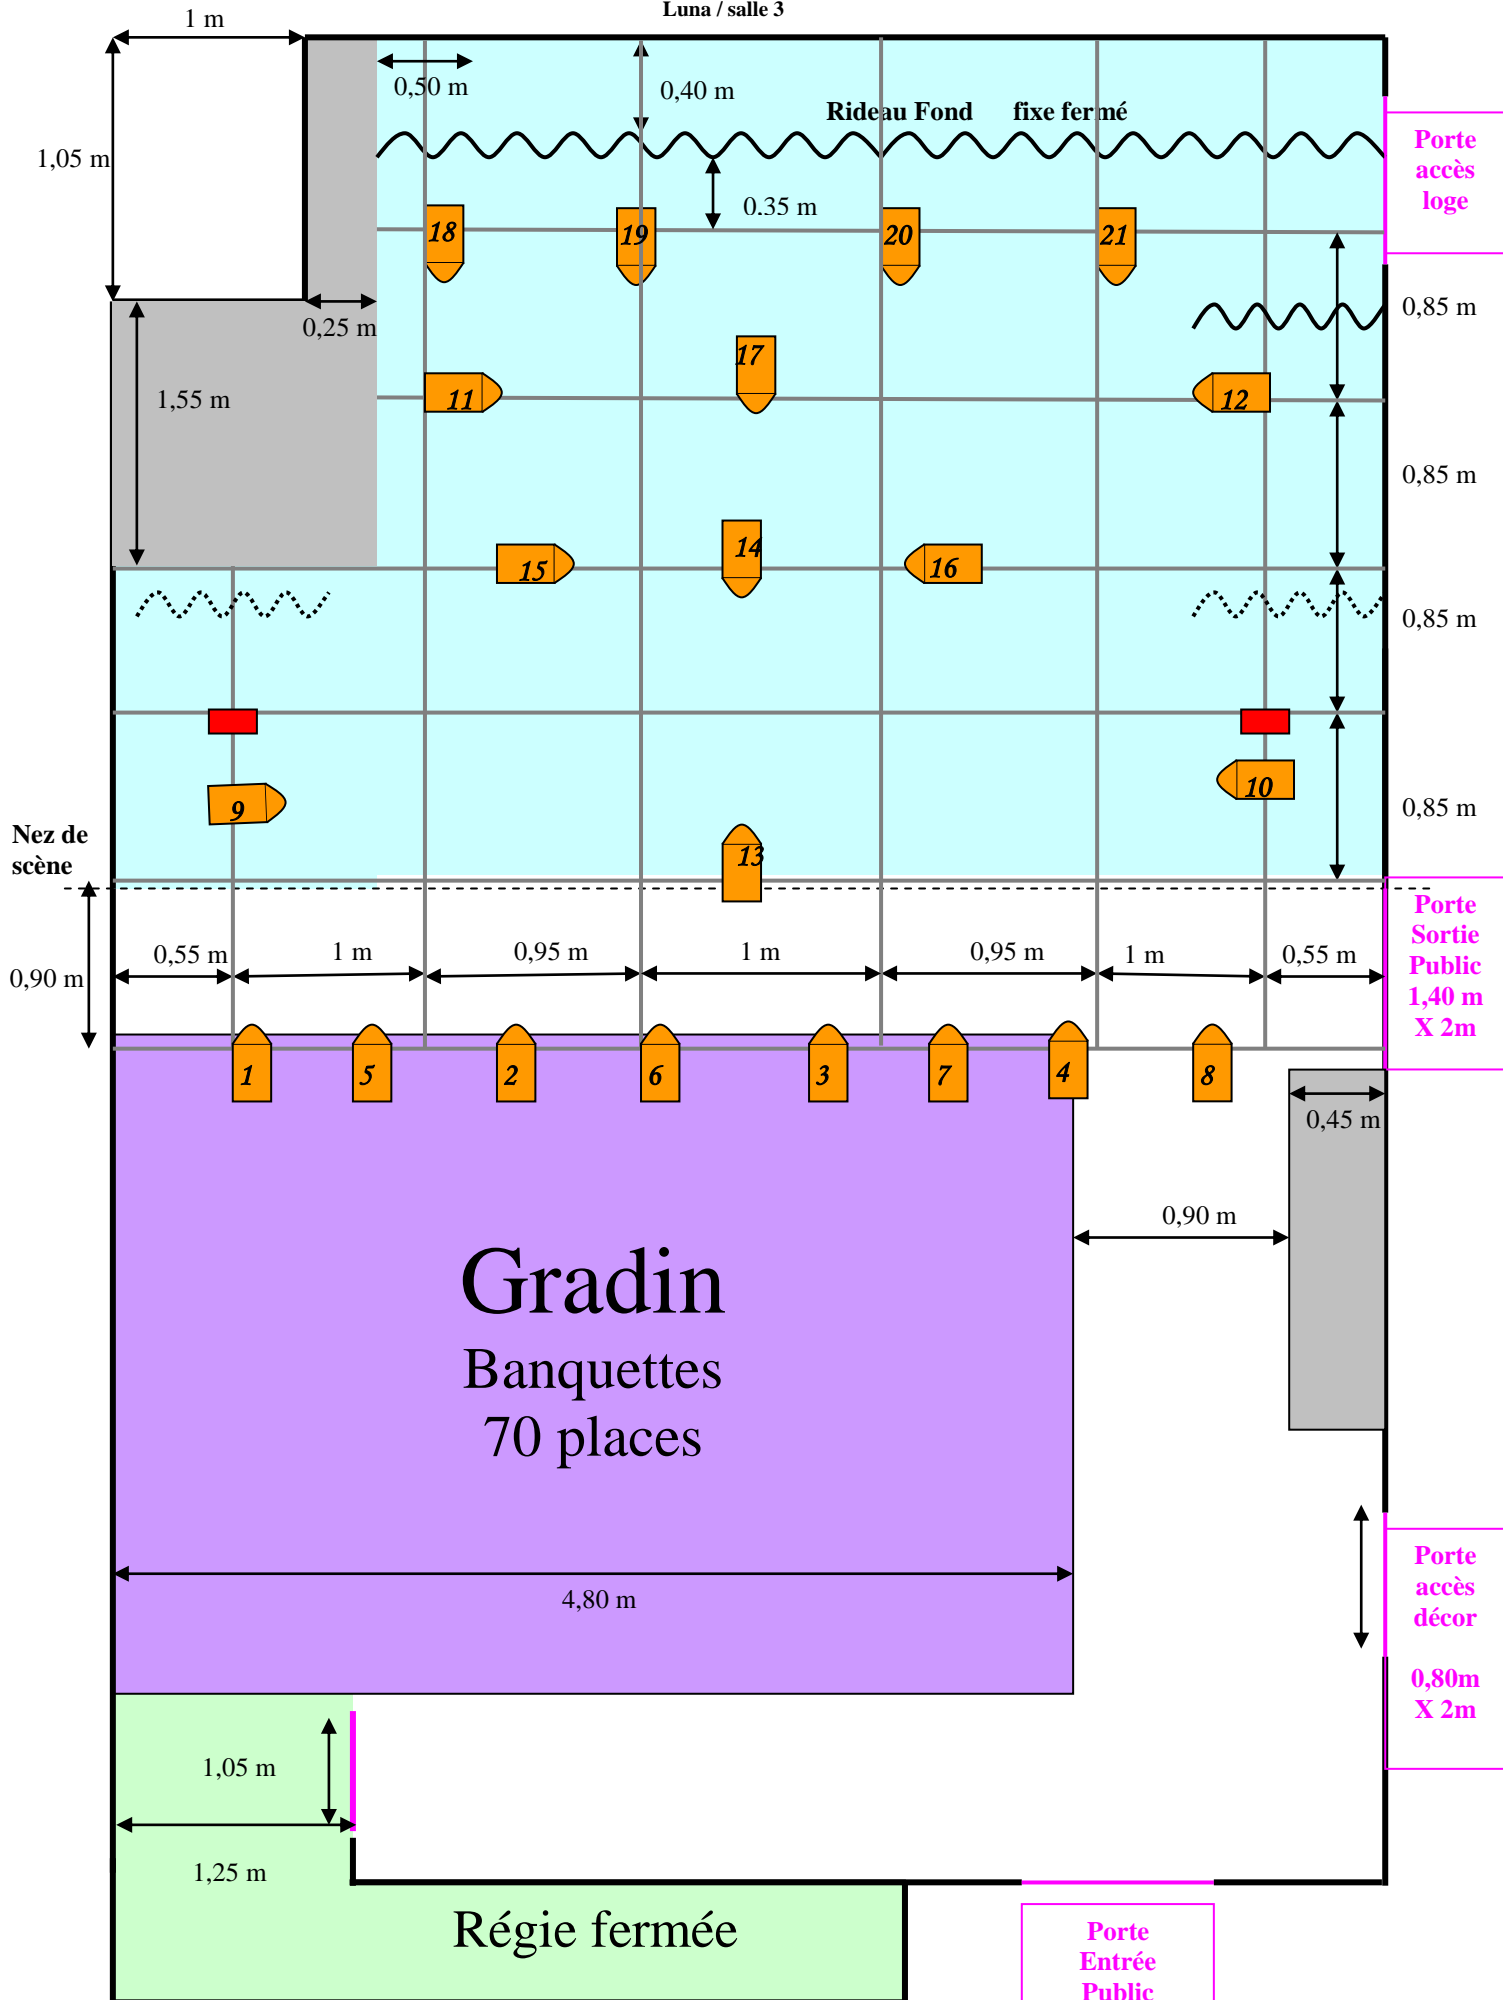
Luna / salle 3

1 m

1,05 m

0,50 m

0,40 m

Rideau Fond fixe fermé

0.35 m

18

19

20

21

Porte accès loge

0,25 m

1,55 m

0,85 m

17

11

12

0,85 m

15

14

16

0,85 m

9

10

0,85 m

Nez de scène

13

0,90 m

0,55 m

1 m

0,95 m

1 m

0,95 m

1 m

0,55 m

Porte Sortie Public 1,40 m X 2m

1

5

2

6

3

7

4

8

0,45 m

0,90 m

Gradin

Banquettes

70 places

4,80 m

Porte accès décor

0,80m X 2m

1,05 m

1,25 m

Régie fermée

Porte Entrée Public